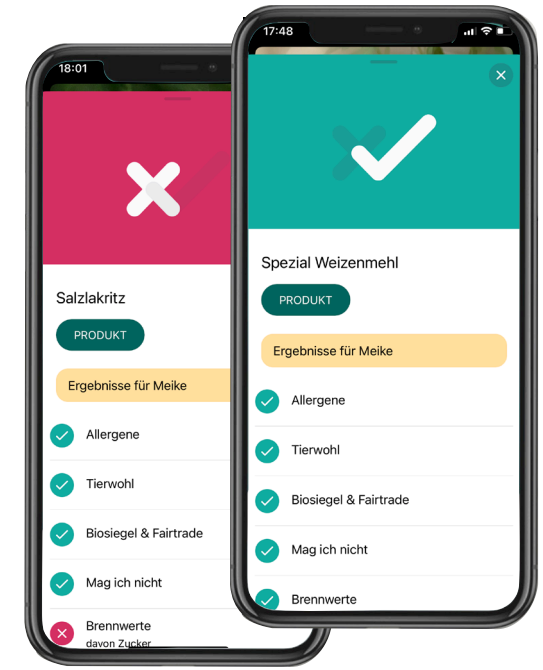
18:01

Salzlakritz

PRODUKT

Ergebnisse für Meike

Allergene

Tierwohl

Biosiegel & Fairtrade

Mag ich nicht

Brennwerte
davon Zucker

17:48

Spezial Weizenmehl

PRODUKT

Ergebnisse für Meike

Allergene

Tierwohl

Biosiegel & Fairtrade

Mag ich nicht

Brennwerte